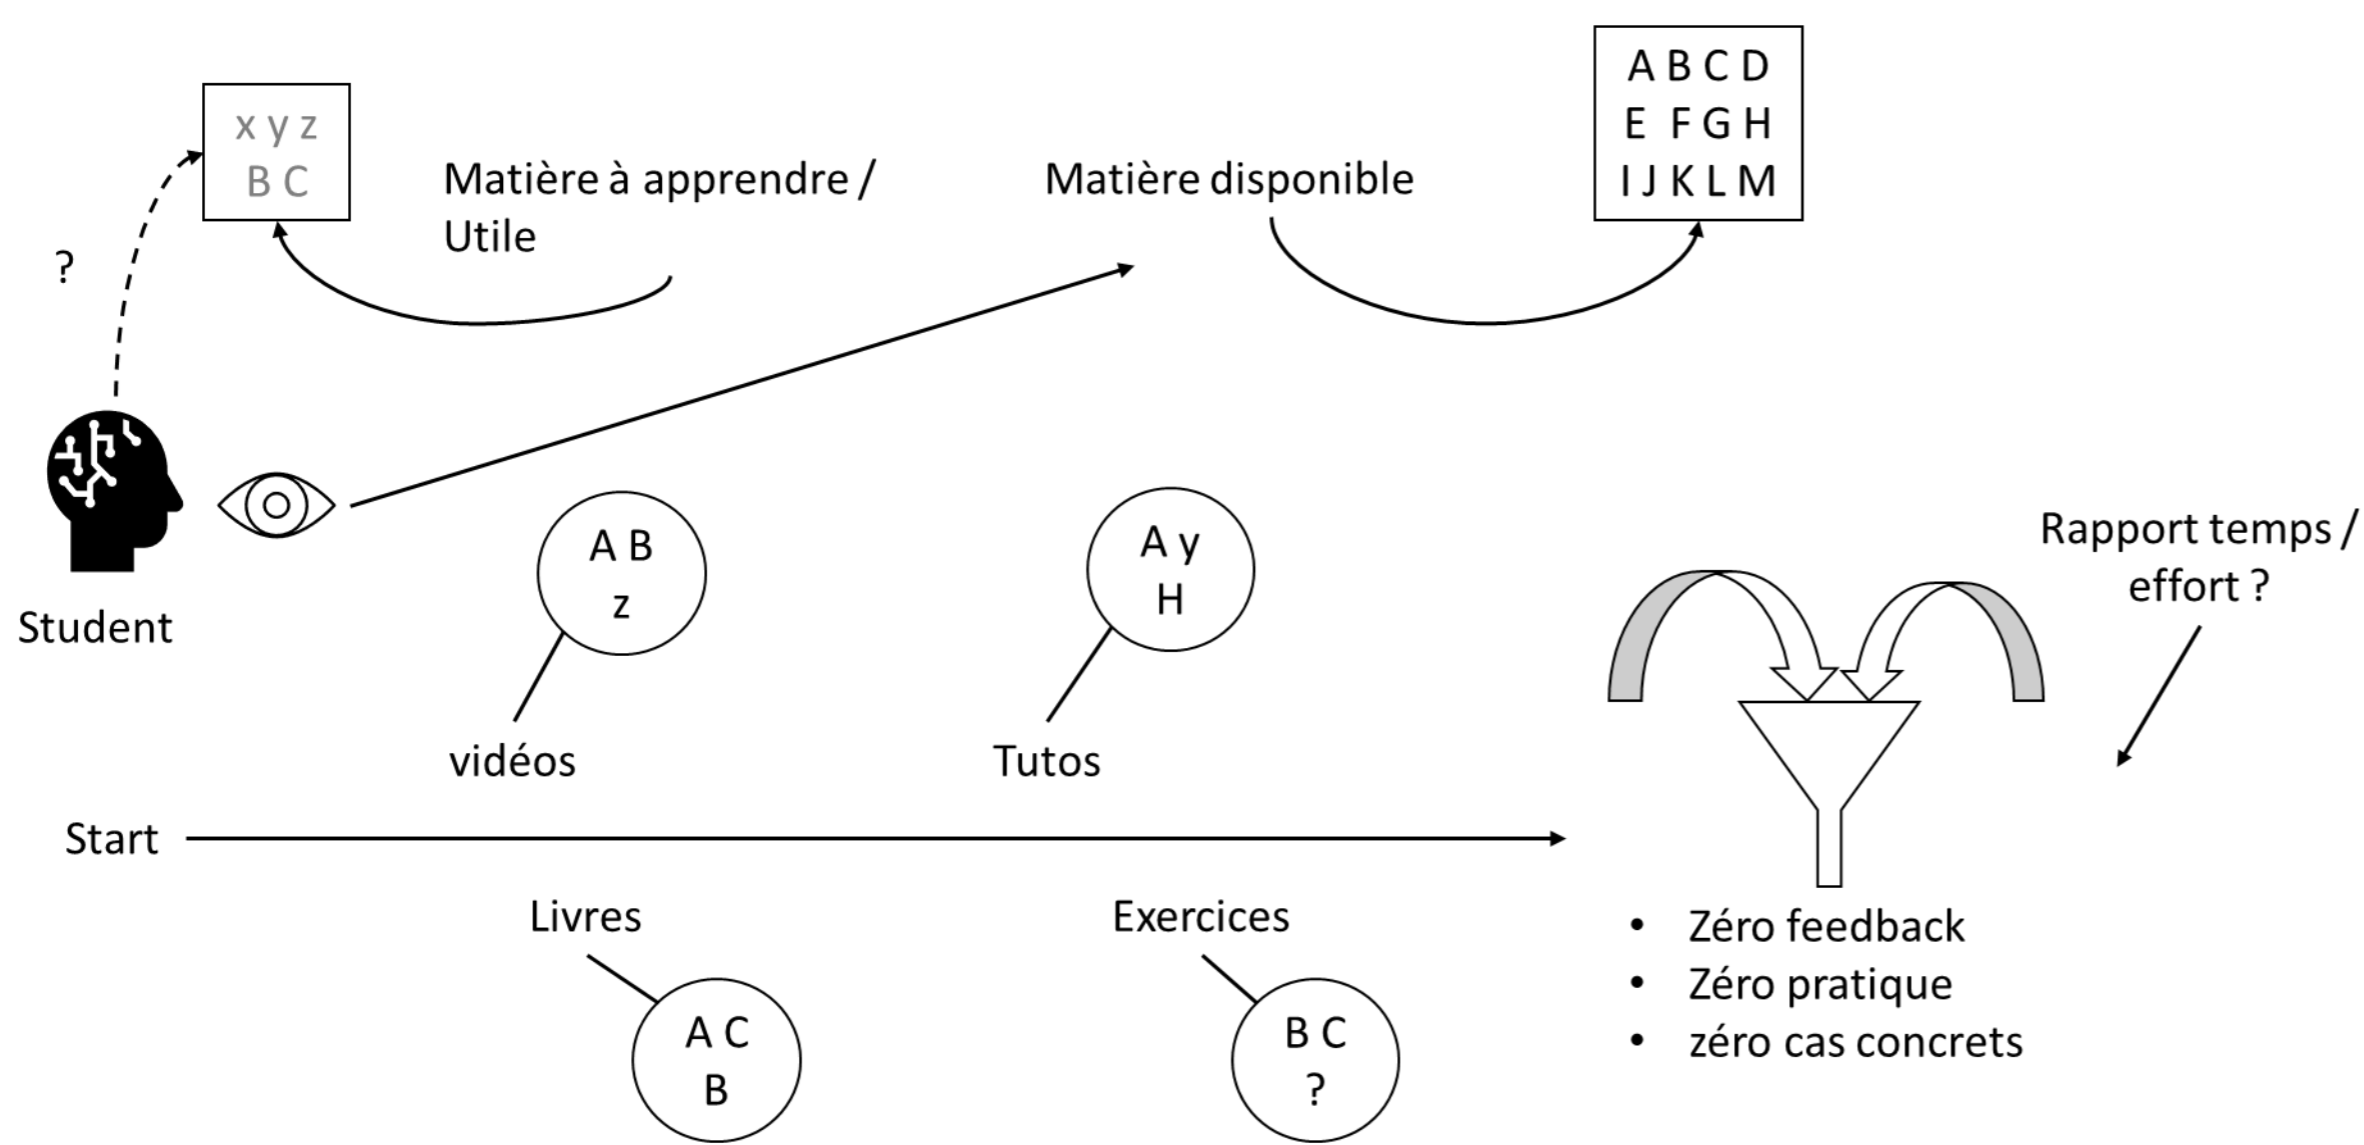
x y z
B C

Matière à apprendre / Utile

Matière disponible

A B C D
E F G H
I J K L M

?

Student

A B
z

vidéos

A y
H

Tutos

Rapport temps / effort ?

Start

Livres

A C
B

Exercices

B C
?

- Zéro feedback
- Zéro pratique
- zéro cas concrets